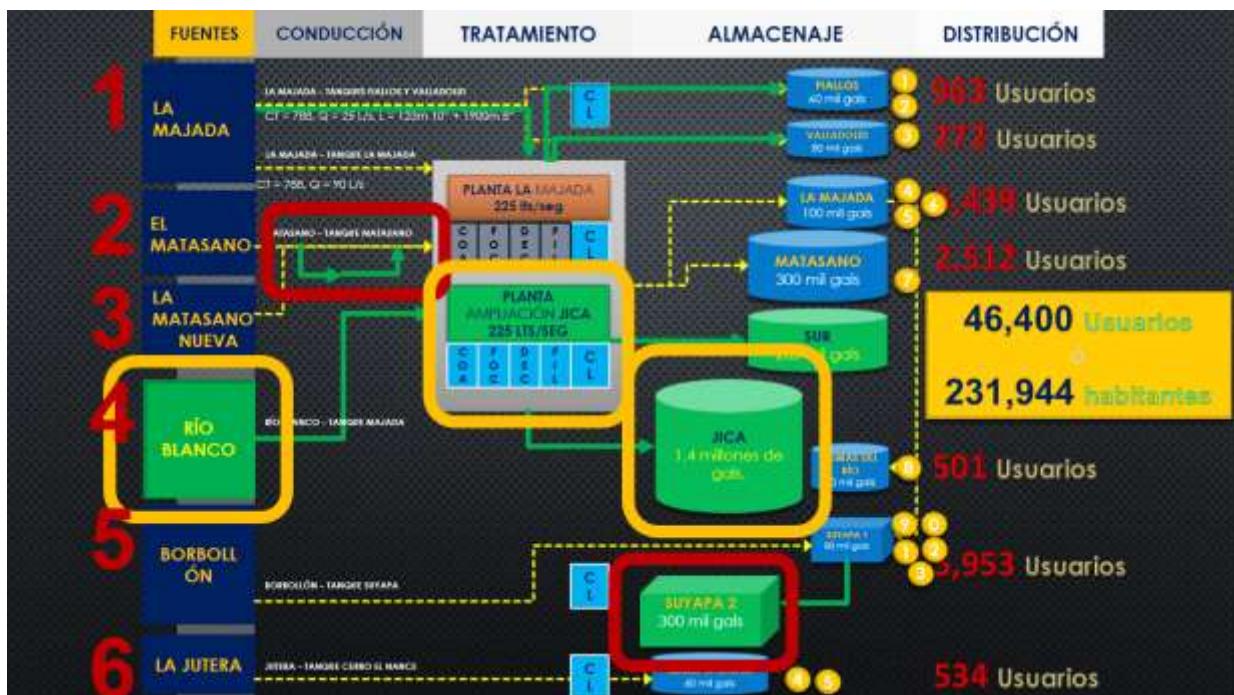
FUENTES | CONDUCCIÓN | TRATAMIENTO | ALMACENAJE | DISTRIBUCIÓN

1 LA MAJADA

LA MAJADA - TANQUES PIALLOS Y VALLADOLID

CT = 788, Q = 25 L/s, L = 120m 10" + 1900m 8"

LA MAJADA - TANQUE LA MAJADA

CT = 788, Q = 90 L/s

2 EL MATASANO

MATASANO - TANQUE MATASANO

3 LA MATASANO NUEVA

4 RÍO BLANCO

RÍO BLANCO - TANQUE MAJADA

5 BORBOLLÓN

BORBOLLÓN - TANQUE SUYAPA

6 LA JUTERA

JUTERA - TANQUE CERRO EL MANCE

C L

PLANTA LA MAJADA 225 lts/seg

C O A | F O C | D E C | F I L | C L

PLANTA AMPLIACIÓN JICA 225 LTS/SEG

C O A | F O C | D E C | F I L | C L

C L

C L

PIALLOS 40 mil gals

VALLADOLID 80 mil gals

LA MAJADA 100 mil gals

MATASANO 300 mil gals

SUR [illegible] gals

JICA 1.4 millones de gals.

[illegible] RÍO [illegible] mil gals

SUYAPA 1 80 mil gals

SUYAPA 2 300 mil gals

40 mil gals

1 2 963 Usuarios

3 272 Usuarios

4 5 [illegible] 3,439 Usuarios

7 2,512 Usuarios

46,400 Usuarios ó 231,944 habitantes

8 501 Usuarios

9 0 1 2 3 3,953 Usuarios

4 5 534 Usuarios